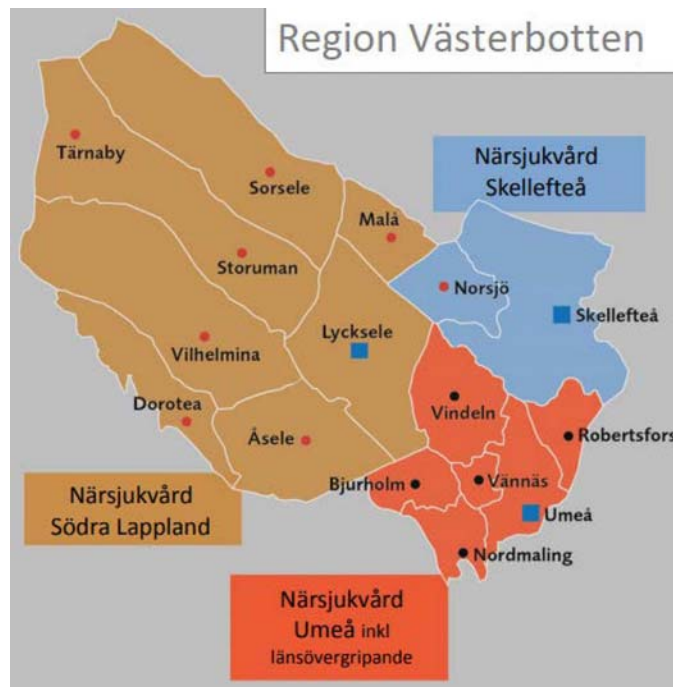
Region Västerbotten

Närsjukvård Skellefteå

Tärnaby

Sorsele

Malå

Storuman

Norsjö

Skellefteå

Lycksele

Vilhelmina

Dorotea

Åsele

Vindeln

Robertsfors

Bjurholm

Vännäs

Umeå

Nordmaling

Närsjukvård Södra Lappland

Närsjukvård Umeå inkl länsövergripande